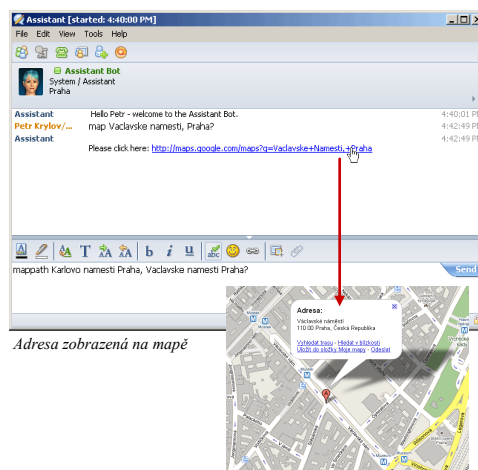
Assistant [started: 4:40:00 PM]

File Edit View Tools Help

Assistant Bot
System / Assistant
Praha

Assistant Hello Petr - welcome to the Assistant Bot. 4:40:01 P
Petr Krylov/... map Vaclavske namesti, Praha? 4:42:49 P
Assistant 4:42:49 P
Please click here: http://maps.google.com/maps?q=Vaclavske+Namesti,+Praha

b i u

mappath Karlovo namesti Praha, Vaclavske namesti Praha?

Send

Adresa zobrazená na mapě

Adresa:
Václavské náměstí
110 00 Praha, Česká Republika
Vyhledat trasu - Hledat v blízkosti
Uložit do složky Moje mapy - Odeslat